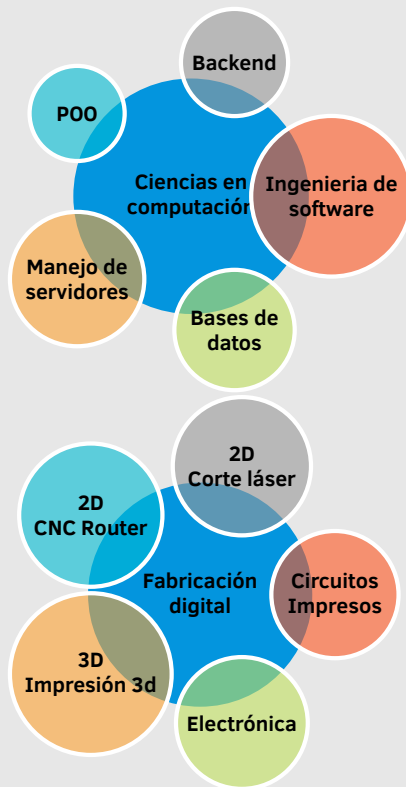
Backend

POO

Ciencias en computación

Ingenieria de software

Manejo de servidores

Bases de datos

2D Corte láser

2D CNC Router

Fabricación digital

Circuitos Impresos

3D Impresión 3d

Electrónica